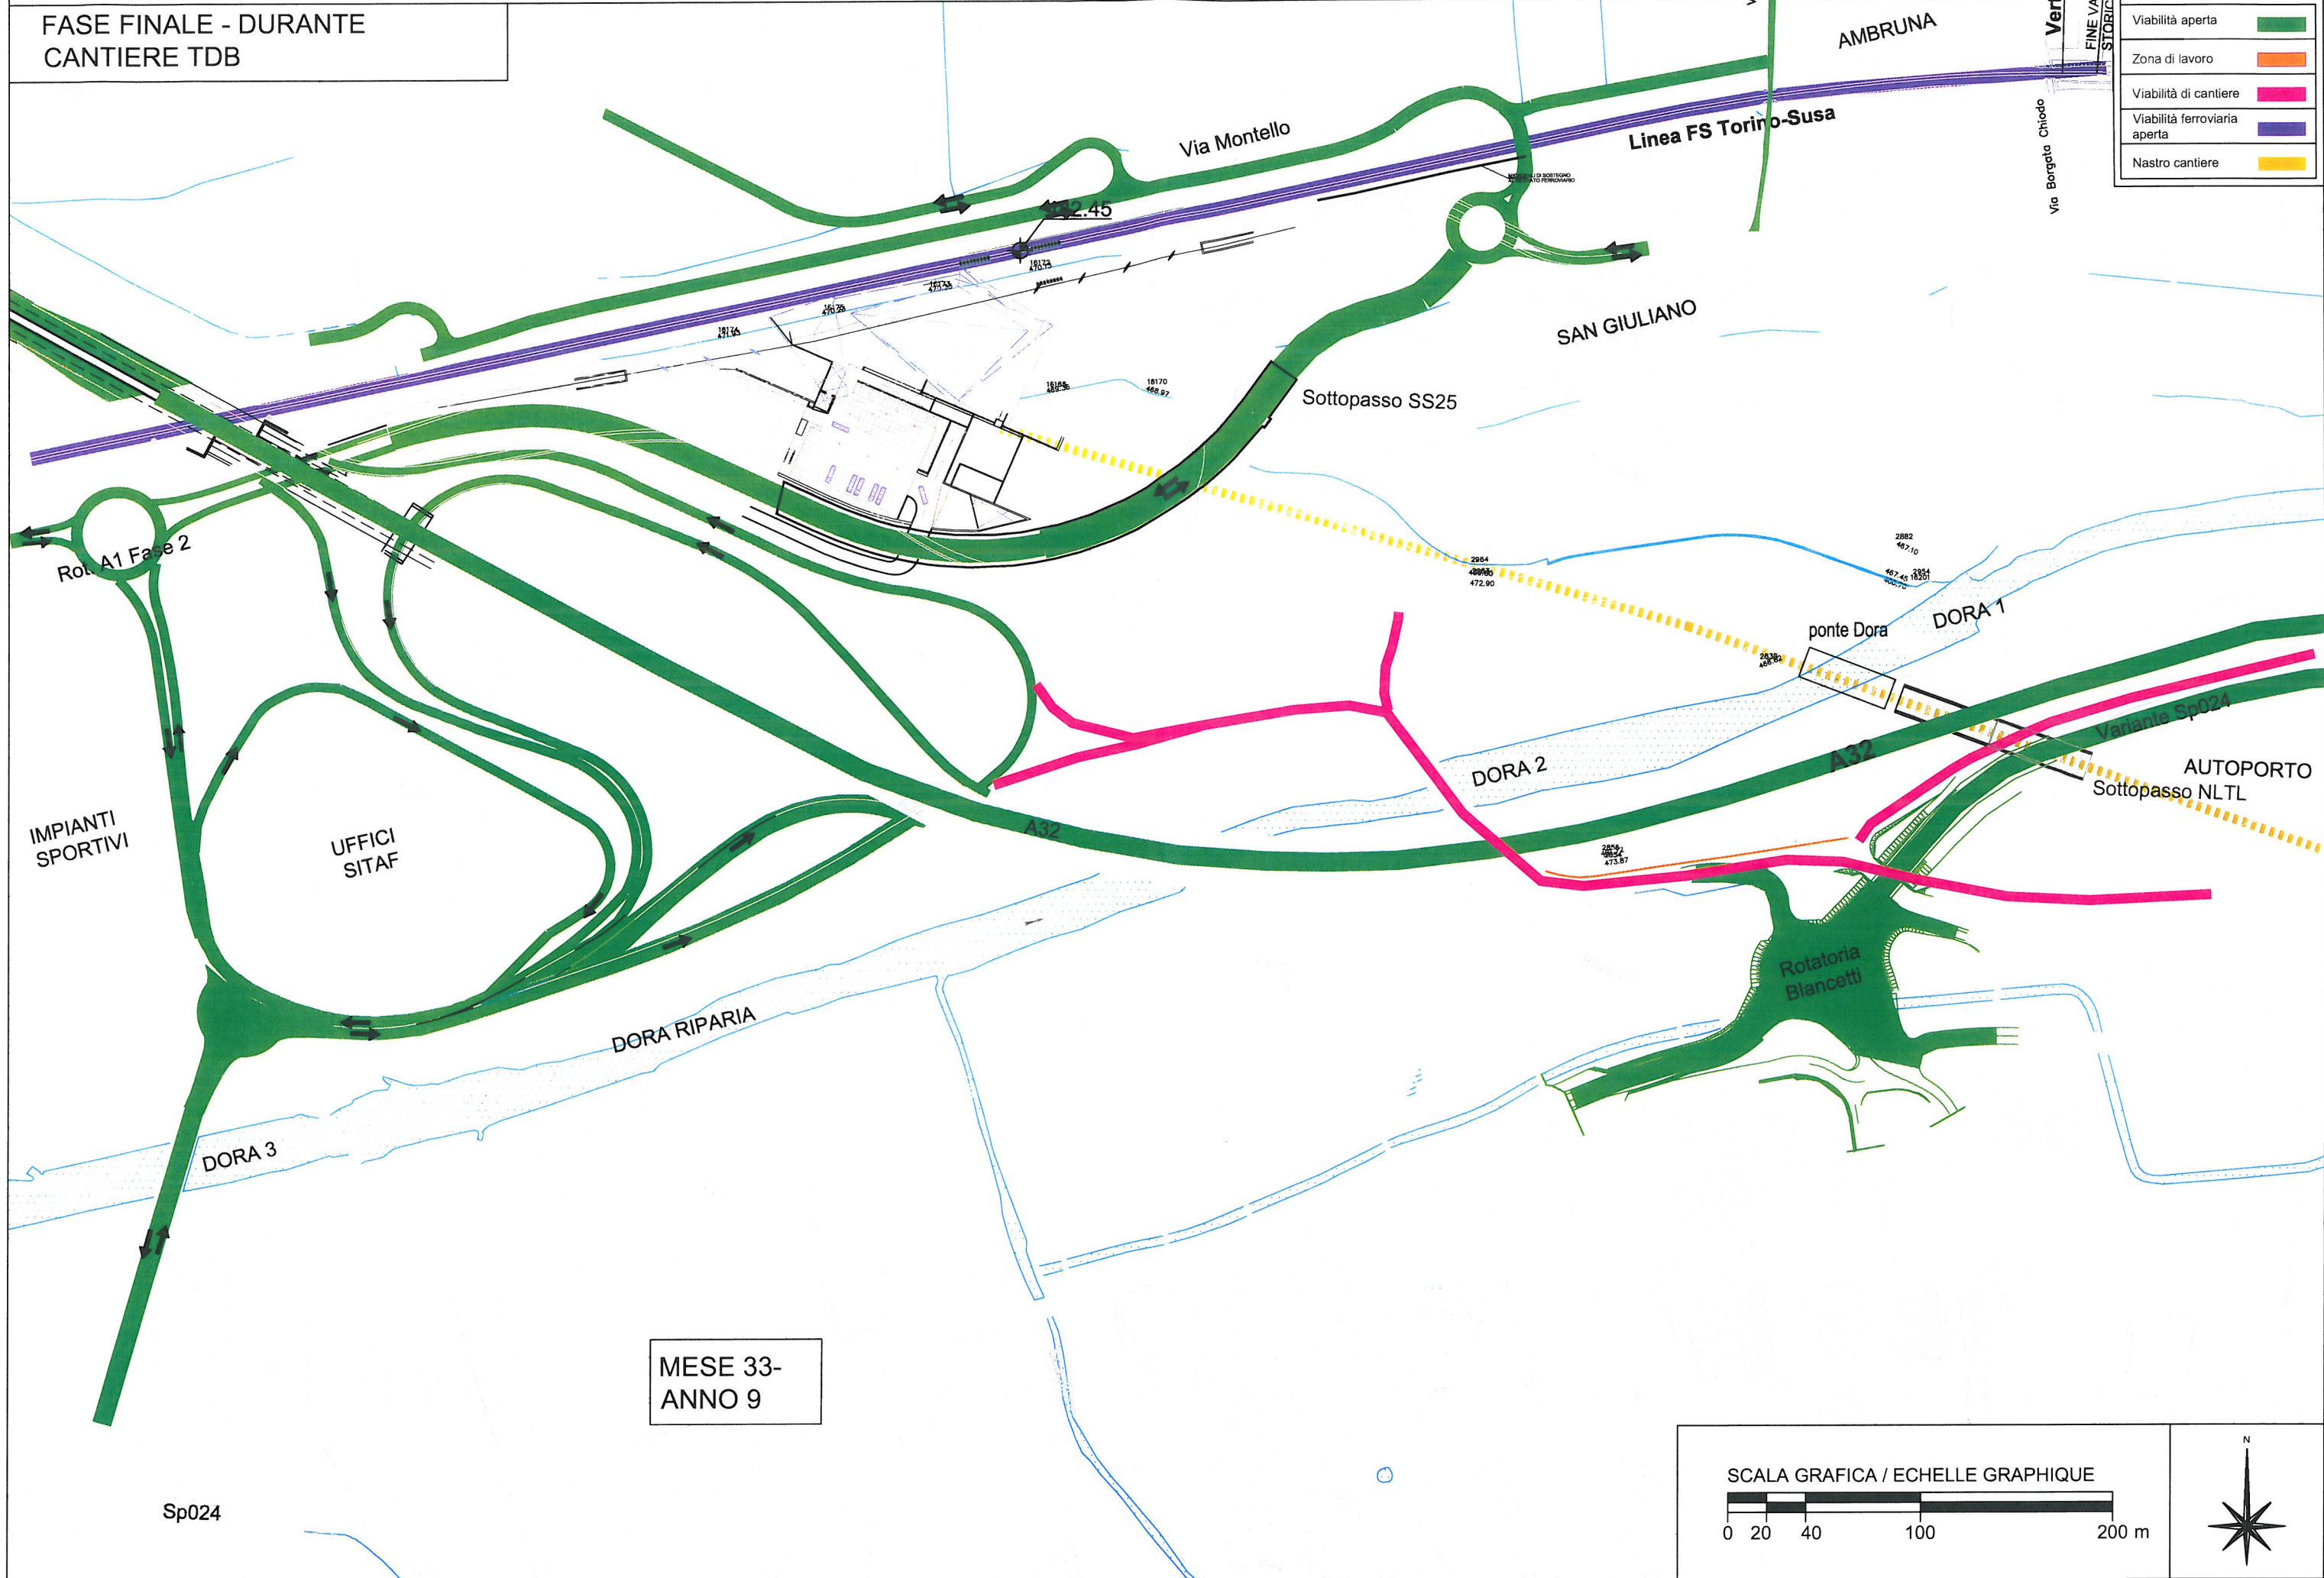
FASE FINALE - DURANTE CANTIERE TDB

| Viabilità aperta | |
|---|---|
| Zona di lavoro | |
| Viabilità di cantiere | |
| Viabilità ferroviaria aperta | |
| Nastro cantiere | |

AMBRUNA

FINE VA STORIC

Via Borgata Chiodo

Via Montello

Linea FS Torino-Susa

32.45

SAN GIULIANO

Sottopasso SS25

Rot. A1 Fase 2

ponte Dora

DORA 1

DORA 2

Variante Sp024

A32

AUTOPORTO

Sottopasso NLTL

IMPIANTI SPORTIVI

UFFICI SITAF

A32

Rotatoria Blancetti

DORA RIPARIA

DORA 3

MESE 33- ANNO 9

Sp024

SCALA GRAFICA / ECHELLE GRAPHIQUE

0 20 40 100 200 m

N